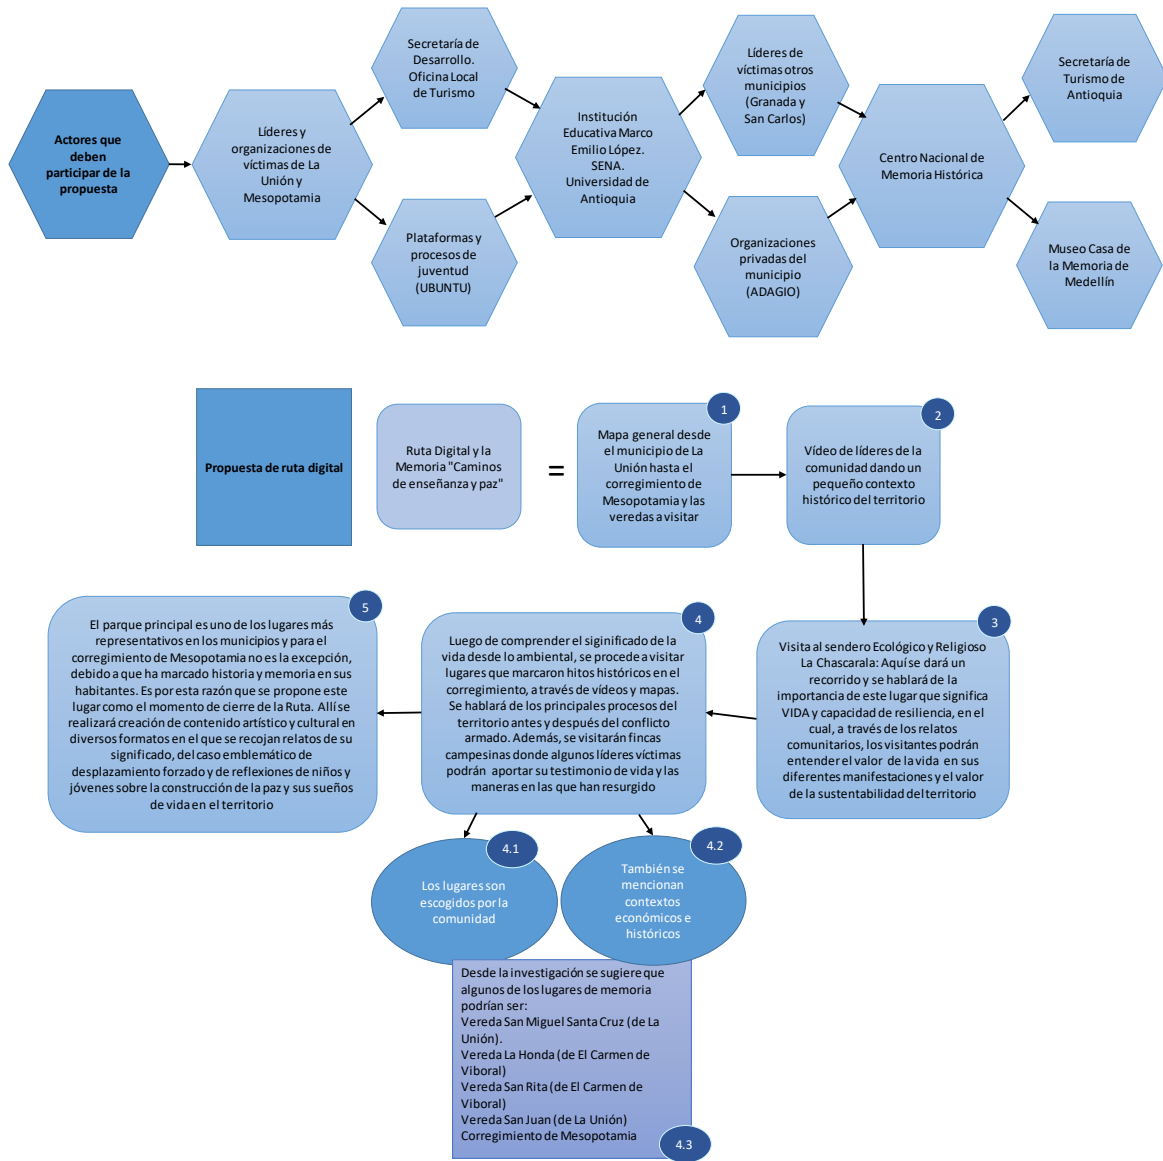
Actores que deben participar de la propuesta

Líderes y organizaciones de víctimas de La Unión y Mesopotamia

Secretaría de Desarrollo. Oficina Local de Turismo

Plataformas y procesos de juventud (UBUNTU)

Institución Educativa Marco Emilio López. SENA. Universidad de Antioquia

Líderes de víctimas otros municipios (Granada y San Carlos)

Organizaciones privadas del municipio (ADAGIO)

Centro Nacional de Memoria Histórica

Secretaría de Turismo de Antioquia

Museo Casa de la Memoria de Medellín

Propuesta de ruta digital

Ruta Digital y la Memoria "Caminos de enseñanza y paz"

=

1
Mapa general desde el municipio de La Unión hasta el corregimiento de Mesopotamia y las veredas a visitar

2
Vídeo de líderes de la comunidad dando un pequeño contexto histórico del territorio

3
Visita al sendero Ecológico y Religioso La Chascarala: Aquí se dará un recorrido y se hablará de la importancia de este lugar que significa VIDA y capacidad de resiliencia, en el cual, a través de los relatos comunitarios, los visitantes podrán entender el valor de la vida en sus diferentes manifestaciones y el valor de la sustentabilidad del territorio

4
Luego de comprender el siginificado de la vida desde lo ambiental, se procede a visitar lugares que marcaron hitos históricos en el corregimiento, a través de vídeos y mapas. Se hablará de los principales procesos del territorio antes y después del conflicto armado. Además, se visitarán fincas campesinas donde algunos líderes víctimas podrán aportar su testimonio de vida y las maneras en las que han resurgido

5
El parque principal es uno de los lugares más representativos en los municipios y para el corregimiento de Mesopotamia no es la excepción, debido a que ha marcado historia y memoria en sus habitantes. Es por esta razón que se propone este lugar como el momento de cierre de la Ruta. Allí se realizará creación de contenido artístico y cultural en diversos formatos en el que se recojan relatos de su significado, del caso emblemático de desplazamiento forzado y de reflexiones de niños y jóvenes sobre la construcción de la paz y sus sueños de vida en el territorio

4.1
Los lugares son escogidos por la comunidad

4.2
También se mencionan contextos económicos e históricos

Desde la investigación se sugiere que algunos de los lugares de memoria podrían ser:
Vereda San Miguel Santa Cruz (de La Unión).
Vereda La Honda (de El Carmen de Viboral)
Vereda San Rita (de El Carmen de Viboral)
Vereda San Juan (de La Unión)
Corregimiento de Mesopotamia
4.3